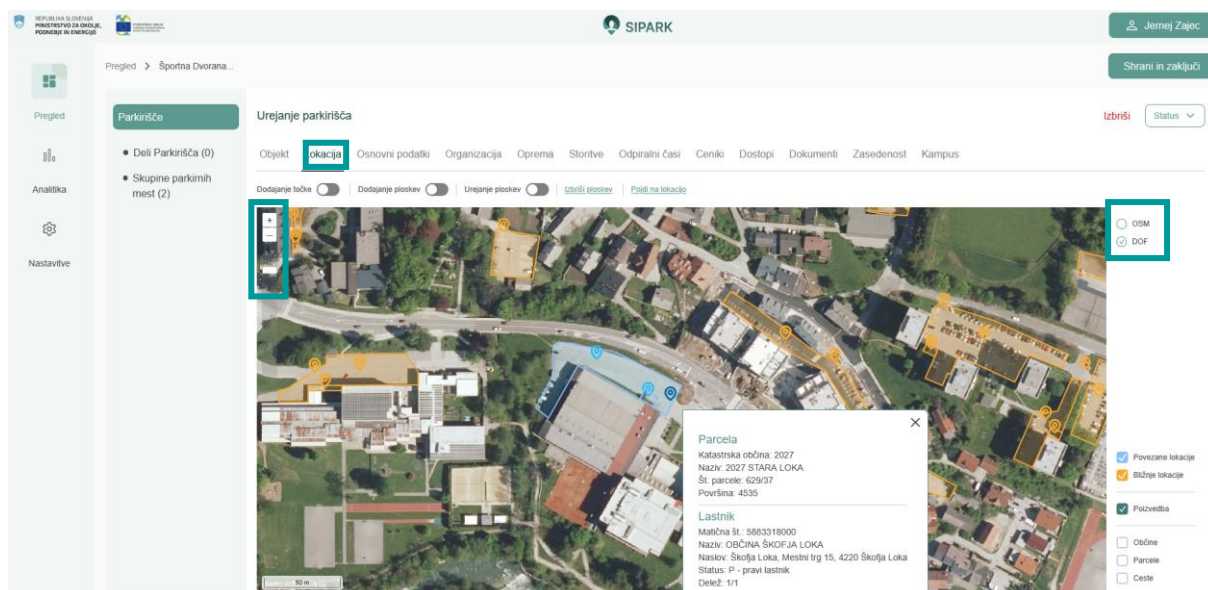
REPUBLIKA SLOVENIJA
MINISTRSTVO ZA OKOLJE, PODNEBJE IN ENERGIJO

SIPARK

Jernej Zajec

Pregled > Športna Dvorana...

Shrani in zaključi

Pregled

Analitika

Nastavitve

Parkirišče

• Deli Parkirišča (0)

• Skupine parkirnih mest (2)

Urejanje parkirišča

Izbriši

Status

Objekt Lokacija Osnovni podatki Organizacija Oprema Storitve Odpiralni časi Ceniki Dostopi Dokumenti Zasedenost Kampus

Dodajanje točke | Dodajanje ploskev | Urejanje ploskev | Izbriši ploskev | Pojdi na lokacijo

+
−

OSM
DOF

×

Parcela

Katastrska občina: 2027
Naziv: 2027 STARA LOKA
Št. parcele: 629/37
Površina: 4535

Lastnik

Matična št.: 5883318000
Naziv: OBČINA ŠKOFJA LOKA
Naslov: Škofja Loka, Mestni trg 15, 4220 Škofja Loka
Status: P - pravi lastnik
Delež: 1/1

Povezane lokacije
Bližnje lokacije

Poizvedba

Občine
Parcele
Ceste

50 m